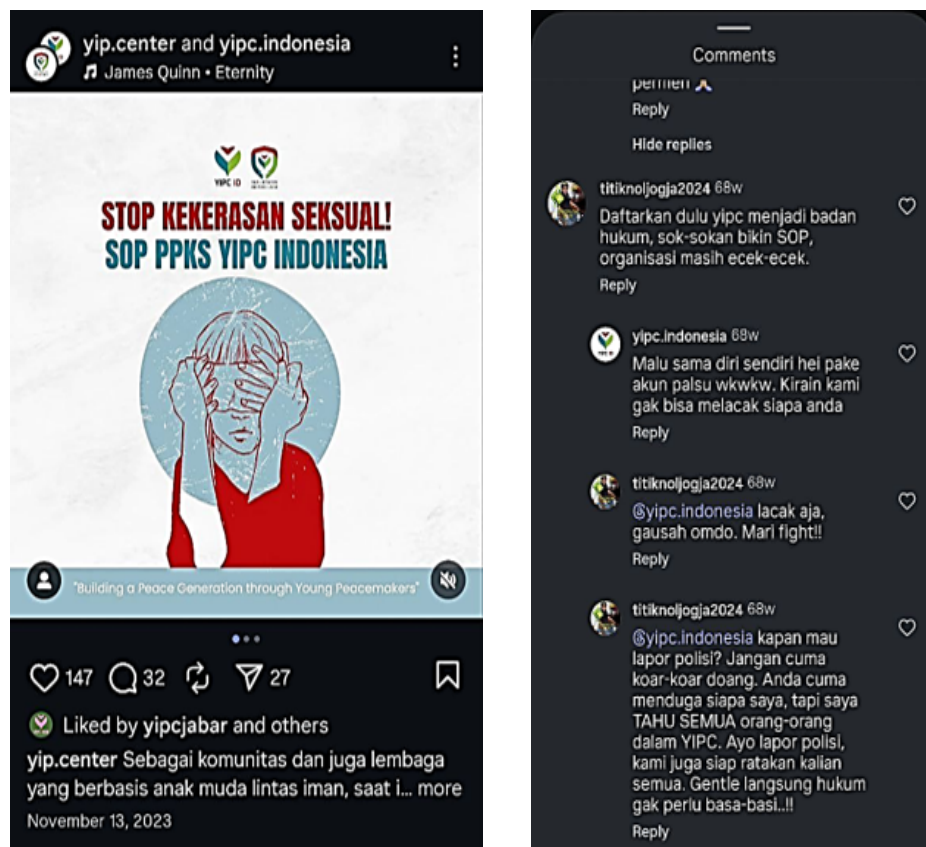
yip.center and yipc.indonesia
James Quinn • Eternity

YIPC ID

STOP KEKERASAN SEKSUAL!
SOP PPKS YIPC INDONESIA

"Building a Peace Generation through Young Peacemakers"

147 32 27

Liked by yipcjabar and others

yip.center Sebagai komunitas dan juga lembaga yang berbasis anak muda lintas iman, saat i... more

November 13, 2023

Comments

permen
Reply

Hide replies

titiknoljogja2024 68w
Daftarkan dulu yipc menjadi badan hukum, sok-sokan bikin SOP, organisasi masih ecek-ecek.
Reply

yipc.indonesia 68w
Malu sama diri sendiri hei pake akun palsu wkwkw. Kirain kami gak bisa melacak siapa anda
Reply

titiknoljogja2024 68w
@yipc.indonesia lacak aja, gausah omdo. Mari fight!!
Reply

titiknoljogja2024 68w
@yipc.indonesia kapan mau lapor polisi? Jangan cuma koar-koar doang. Anda cuma menduga siapa saya, tapi saya TAHU SEMUA orang-orang dalam YIPC. Ayo lapor polisi, kami juga siap ratakan kalian semua. Gentle langsung hukum gak perlu basa-basi..!!
Reply